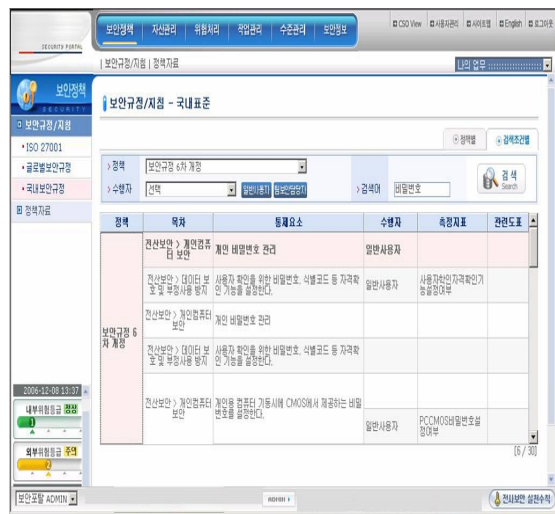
SECURITY PORTAL

보안정책 | 자산관리 | 위험처리 | 작업관리 | 수준관리 | 보안정보

CSO View | 사용자관리 | 사이트맵 | English | 로그아웃

| 보안규정/지침 | 정책자료

나의 업무

보안정책
SECURITY

보안규정/지침
• ISO 27001
• 글로벌보안규정
• 국내보안규정
정책자료

보안규정/지침 - 국내표준

정책별 | 검색조건별

정책 보안규정 6차 개정
수행자 선택 일반사용자 정보보호담당자
검색어 비밀번호
검색 Search

| 정책 | 목차 | 통제요소 | 수행자 | 측정지표 | 관련도표 |
|---|---|---|---|---|---|
| 보안규정 6차 개정 | 전산보안 > 개인컴퓨터 보안 | 개인 비밀번호 관리 | 일반사용자 | | |
| | 전산보안 > 데이터 보호 및 부정사용 방지 | 사용자 확인을 위한 비밀번호, 식별코드 등 자격확인 기능을 설정한다. | 일반사용자 | 사용자확인자격확인기능설정여부 | |
| | 전산보안 > 개인컴퓨터 보안 | 개인 비밀번호 관리 | | | |
| | 전산보안 > 데이터 보호 및 부정사용 방지 | 사용자 확인을 위한 비밀번호, 식별코드 등 자격확인 기능을 설정한다. | | | |
| | 전산보안 > 개인컴퓨터 보안 | 개인용 컴퓨터 가동시에 CMOS에서 제공하는 비밀번호를 설정한다. | 일반사용자 | PCCMOS비밀번호설정여부 | |

[6 / 30]

2006-12-08 13:37
내부위험등급 경보
외부위험등급 주의

보안포탈 ADMIN
ADMIN
전사보안 실천수칙